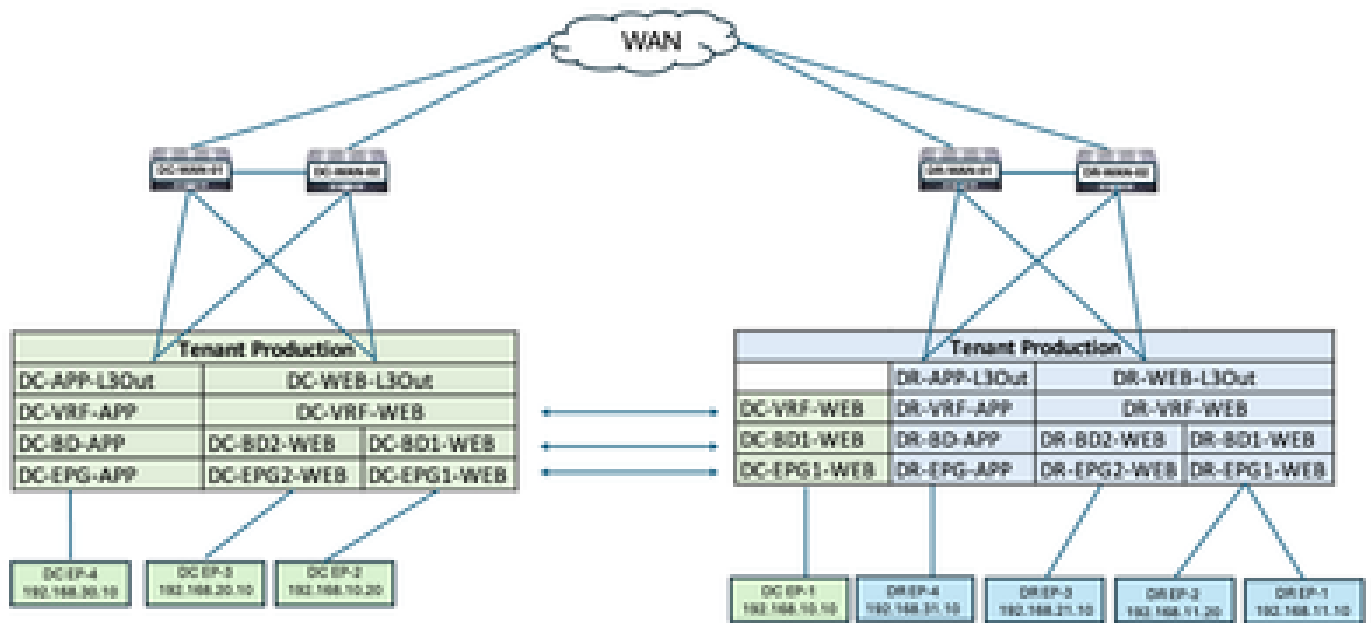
WAN

DC-WAN-01
DC-WAN-02
DR-WAN-01
DR-WAN-02

| Tenant Production | | |
|---|---|---|
| DC-APP-L3Out | DC-WEB-L3Out | |
| DC-VRF-APP | DC-VRF-WEB | |
| DC-BD-APP | DC-BD2-WEB | DC-BD1-WEB |
| DC-EPG-APP | DC-EPG2-WEB | DC-EPG1-WEB |

| Tenant Production | | | |
|---|---|---|---|
| | DR-APP-L3Out | DR-WEB-L3Out | |
| DC-VRF-WEB | DR-VRF-APP | DR-VRF-WEB | |
| DC-BD1-WEB | DR-BD-APP | DR-BD2-WEB | DR-BD1-WEB |
| DC-EPG1-WEB | DR-EPG-APP | DR-EPG2-WEB | DR-EPG1-WEB |

DC EP-4
192.168.30.10

DC EP-3
192.168.20.10

DC EP-2
192.168.10.20

DC EP-1
192.168.10.10

DR EP-4
192.168.31.10

DR EP-3
192.168.21.10

DR EP-2
192.168.11.20

DR EP-1
192.168.11.10